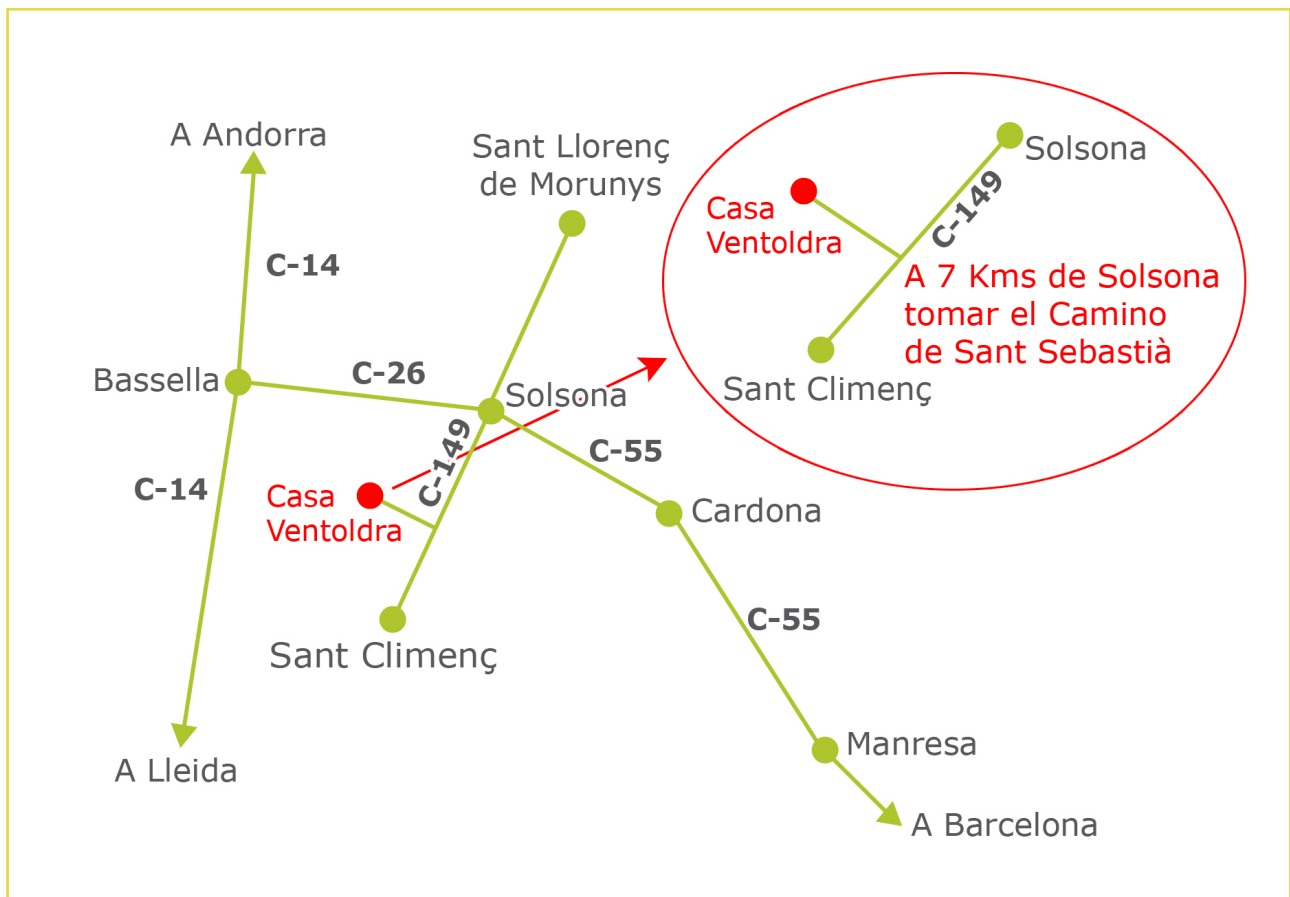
A Andorra

C-14

Sant Llorenç de Morunys

Casa Ventoldra

C-149

Solsona

A 7 Kms de Solsona tomar el Camino de Sant Sebastià

Sant Climenç

Bassella

C-26

Solsona

C-149

C-55

C-14

Casa Ventoldra

Cardona

C-55

Sant Climenç

Manresa

A Lleida

A Barcelona